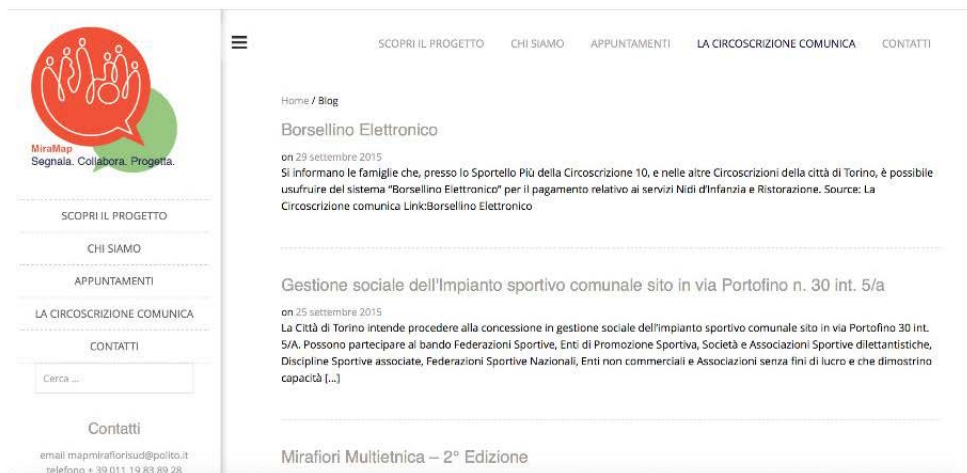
MiraMap
Segnala. Collabora. Progetta.

SCOPRI IL PROGETTO
CHI SIAMO
APPUNTAMENTI
LA CIRCOSCRIZIONE COMUNICA
CONTATTI

Cerca ...

Contatti

email mapmirafiorisud@polito.it
telefono + 39 011 19 83 89 28

SCOPRI IL PROGETTO   CHI SIAMO   APPUNTAMENTI   LA CIRCOSCRIZIONE COMUNICA   CONTATTI

Home / Blog

Borsellino Elettronico

on 29 settembre 2015
Si informano le famiglie che, presso lo Sportello Più della Circoscrizione 10, e nelle altre Circoscrizioni della città di Torino, è possibile usufruire del sistema "Borsellino Elettronico" per il pagamento relativo ai servizi Nidi d'Infanzia e Ristorazione. Source: La Circoscrizione comunica Link:Borsellino Elettronico

Gestione sociale dell'Impianto sportivo comunale sito in via Portofino n. 30 int. 5/a

on 25 settembre 2015
La Città di Torino intende procedere alla concessione in gestione sociale dell'impianto sportivo comunale sito in via Portofino 30 int. 5/A. Possono partecipare al bando Federazioni Sportive, Enti di Promozione Sportiva, Società e Associazioni Sportive dilettantistiche, Discipline Sportive associate, Federazioni Sportive Nazionali, Enti non commerciali e Associazioni senza fini di lucro e che dimostrino capacità [...]

Mirafiori Multietnica – 2° Edizione